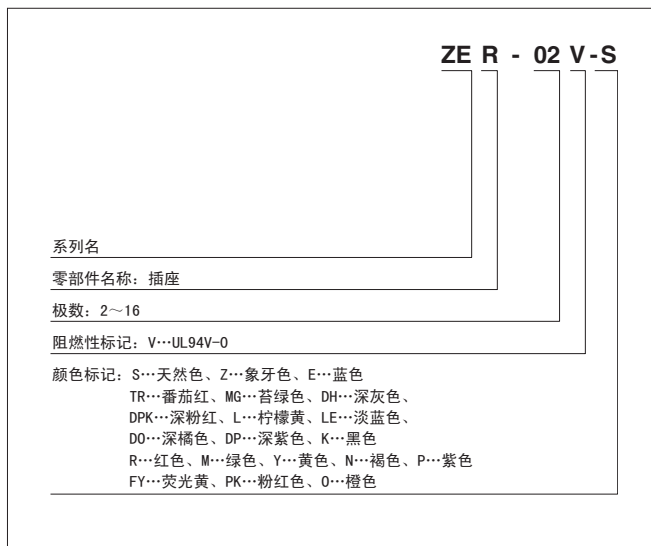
ZE R - 02 V - S

系列名

零部件名称：插座

极数：2～16

阻燃性标记：V…UL94V-0

颜色标记：S…天然色、Z…象牙色、E…蓝色
TR…番茄红、MG…苔绿色、DH…深灰色、
DPK…深粉红、L…柠檬黄、LE…淡蓝色、
DO…深橘色、DP…深紫色、K…黑色
R…红色、M…绿色、Y…黄色、N…褐色、P…紫色
FY…荧光黄、PK…粉红色、O…橙色